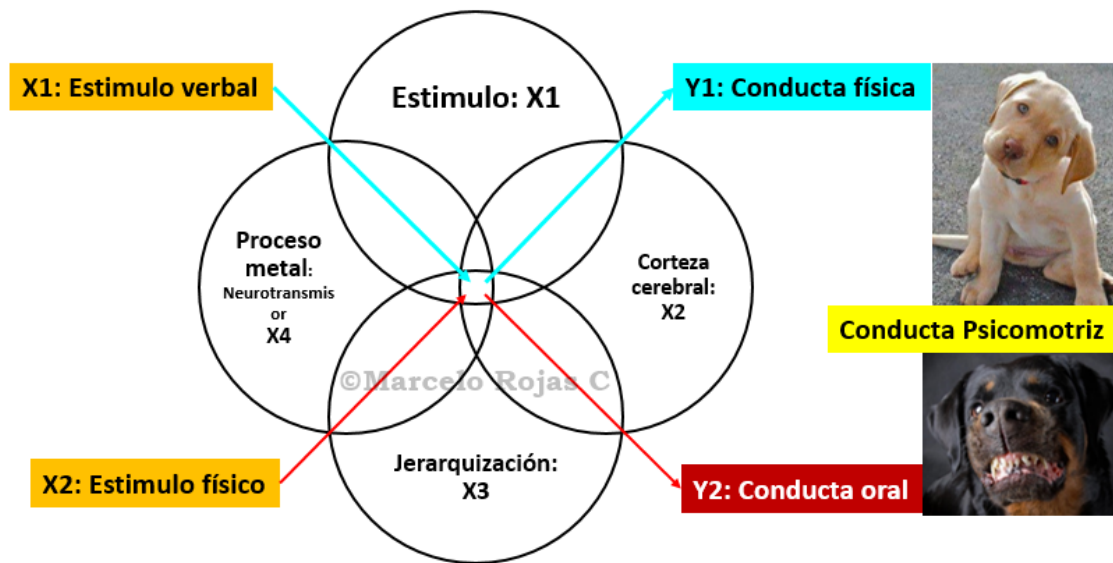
X1: Estimulo verbal

Estimulo: X1

Y1: Conducta física

Proceso metal: Neurotransmisor X4

Corteza cerebral: X2

Conducta Psicomotriz

©Marcelo Rojas C

X2: Estimulo físico

Jerarquización: X3

Y2: Conducta oral